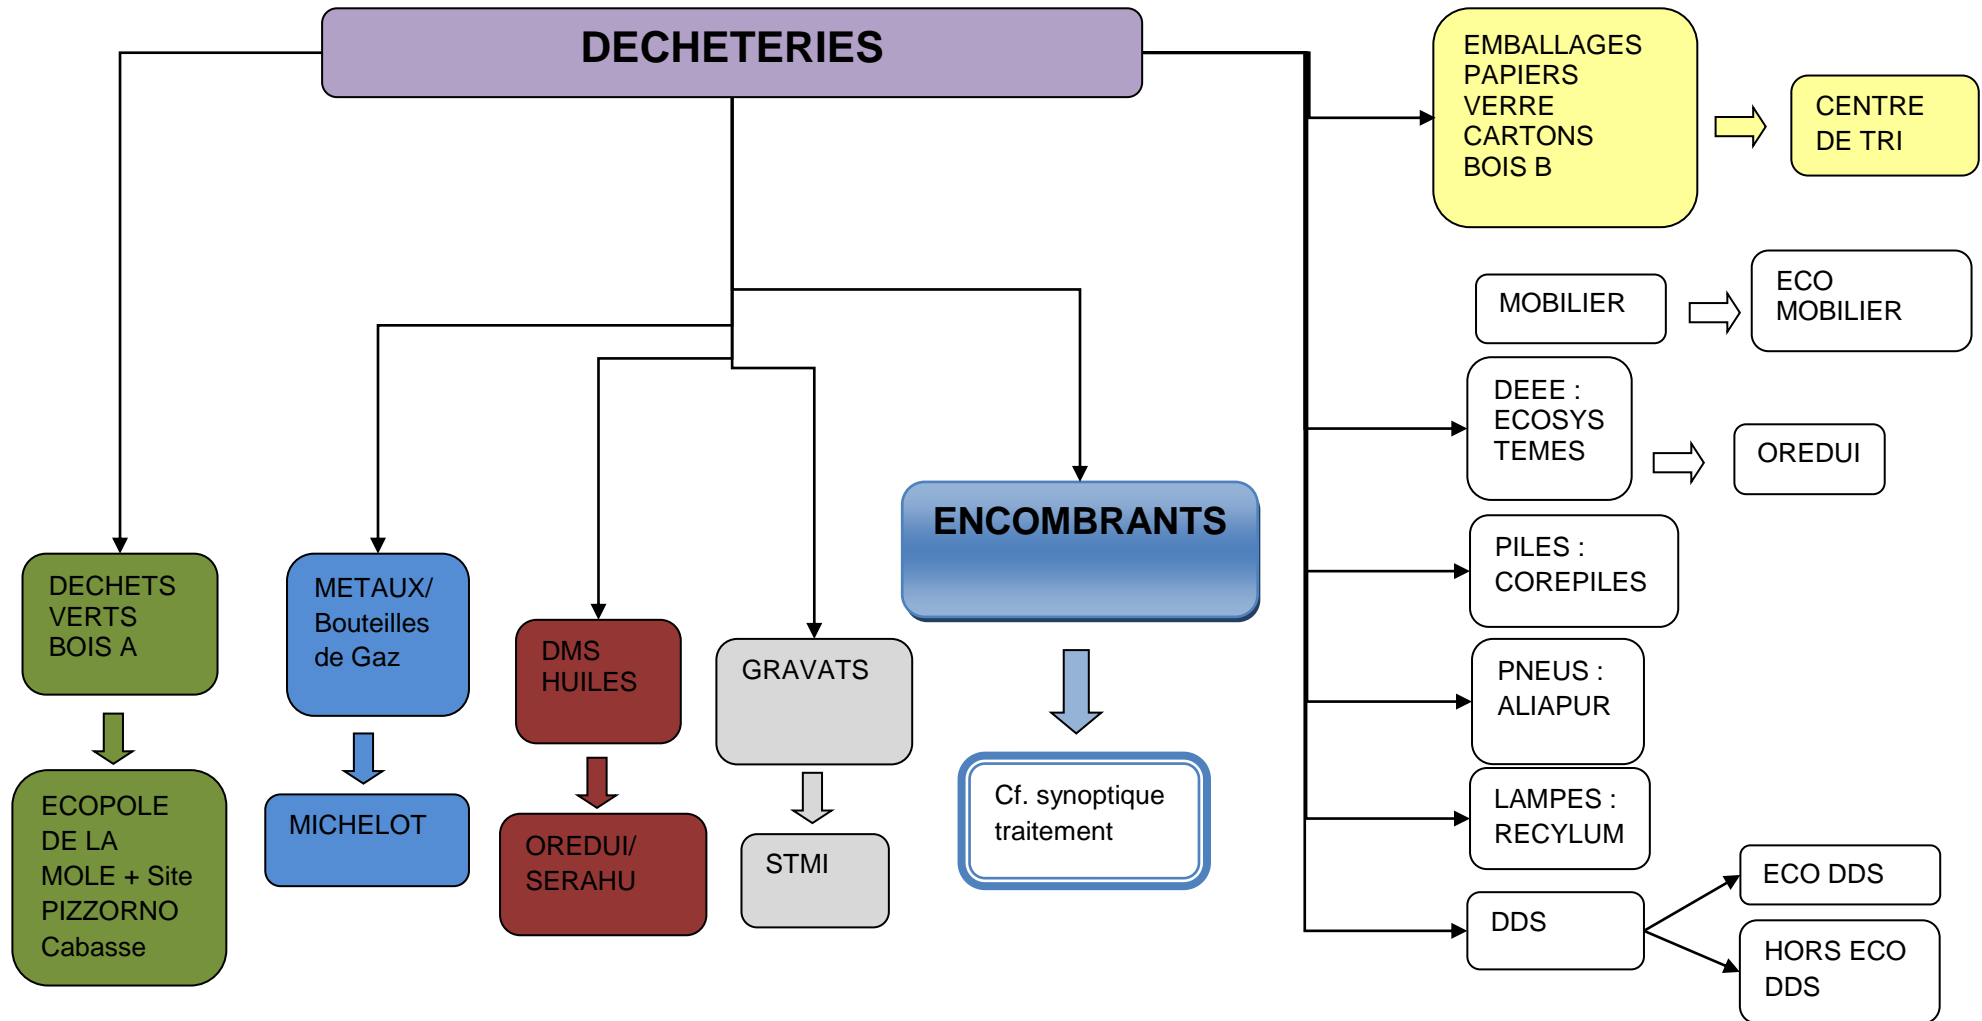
DECHETERIES

EMBALLAGES
PAPIERS
VERRE
CARTONS
BOIS B

CENTRE DE TRI

MOBILIER

ECO MOBILIER

DEEE : ECOSYSTEMES

OREDUI

PILES : COREPILES

PNEUS : ALIAPUR

LAMPES : RECYLUM

DDS

ECO DDS

HORS ECO DDS

DECHETS VERTS BOIS A

ECOPOLE DE LA MOLE + Site PIZZORNO Cabasse

METAUX/ Bouteilles de Gaz

MICHELOT

DMS HUILES

OREDUI/ SERAHU

GRAVATS

STMI

ENCOMBRANTS

Cf. synoptique traitement